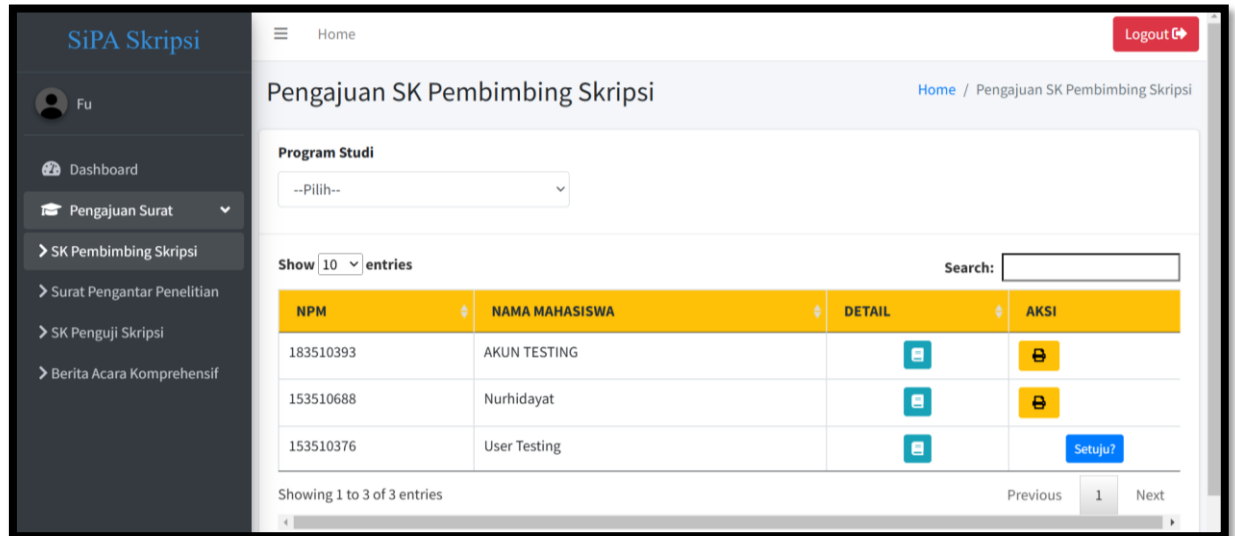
SiPA Skripsi

Fu

Dashboard

Pengajuan Surat

> SK Pembimbing Skripsi

> Surat Pengantar Penelitian

> SK Penguji Skripsi

> Berita Acara Komprehensif

Home

Logout

Pengajuan SK Pembimbing Skripsi

Home / Pengajuan SK Pembimbing Skripsi

Program Studi

--Pilih--

Show 10 entries

Search:

| NPM | NAMA MAHASISWA | DETAIL | AKSI |
|---|---|---|---|
| 183510393 | AKUN TESTING | | |
| 153510688 | Nurhidayat | | |
| 153510376 | User Testing | | Setuju? |

Showing 1 to 3 of 3 entries

Previous 1 Next